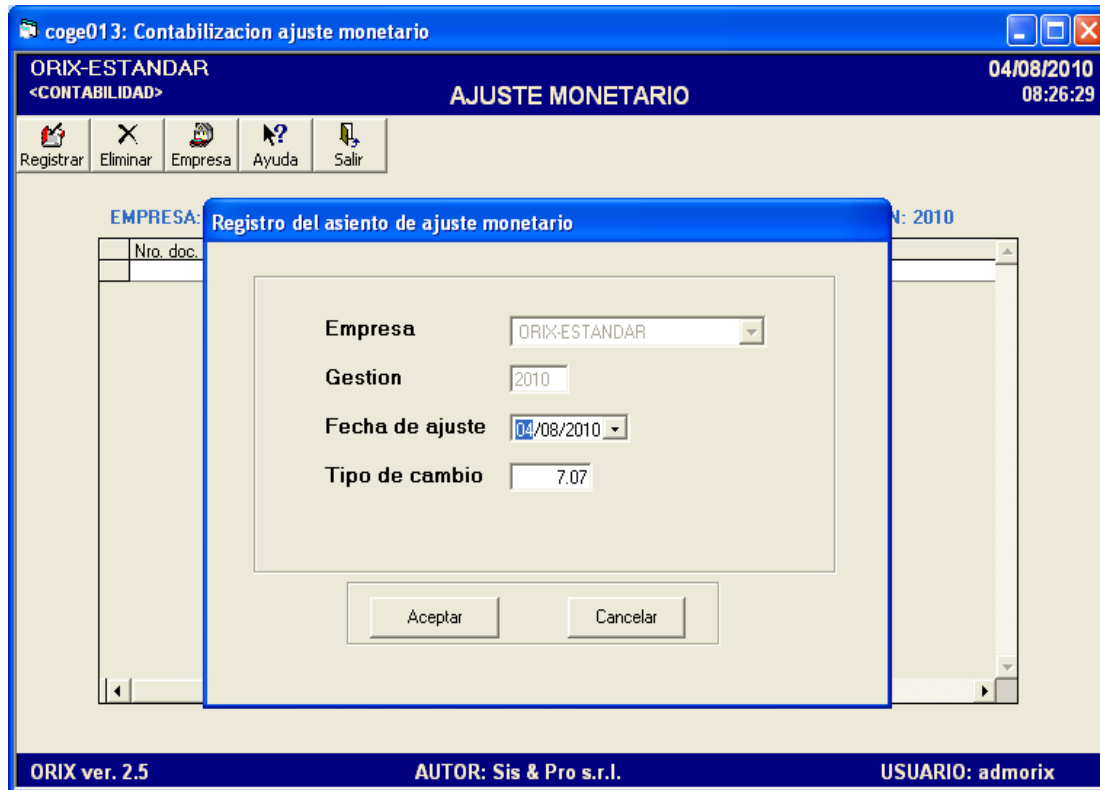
coge013: Contabilizacion ajuste monetario

ORIX-ESTANDAR
<CONTABILIDAD>

AJUSTE MONETARIO

04/08/2010
08:26:29

Registrar | Eliminar | Empresa | Ayuda | Salir

EMPRESA:

N: 2010

Nro. doc.

Registro del asiento de ajuste monetario

Empresa ORIX-ESTANDAR

Gestion 2010

Fecha de ajuste 04/08/2010

Tipo de cambio 7.07

Aceptar

Cancelar

ORIX ver. 2.5

AUTOR: Sis & Pro s.r.l.

USUARIO: admorix